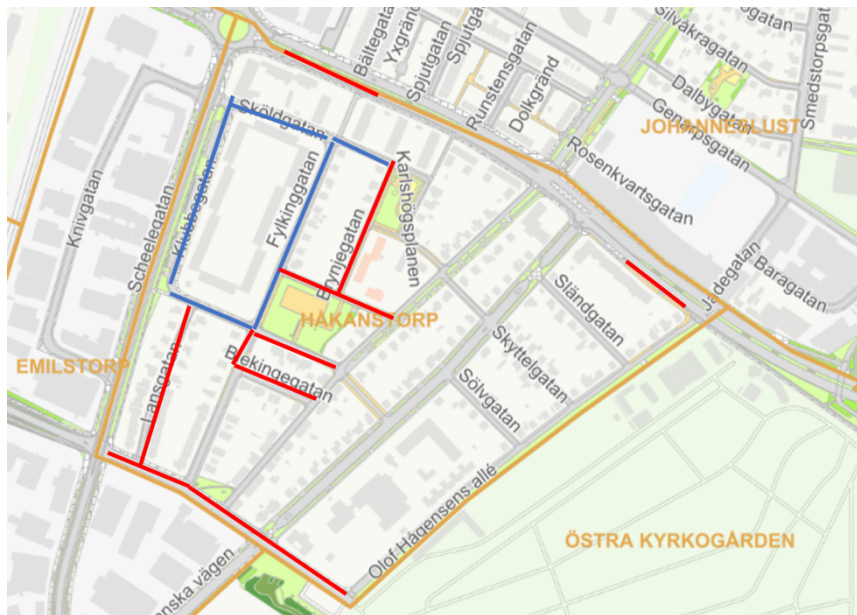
Bältegatan
Yxgränd
Spjutgatan
Spjutgatan
Runstensgatan
Dolkgränd
Silvakragatan
Dalbygatan
Genarpsgatan
Smedstorpsgatan
JOHANNESLUST
Rosenkvartsgatan
Sköldgatan
Klubbegatan
Fylkinggatan
Brynjegatan
Karlshögsplanen
Knivgatan
Scheelegatan
Jaldegatan
Baragatan
HÅKANSTORP
Sländgatan
Skyttelgatan
EMILSTORP
Lansgatan
Blekingegatan
Sölvgatan
Olof Hågensens allé
ÖSTRA KYRKOGÅRDEN
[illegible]nska vägen